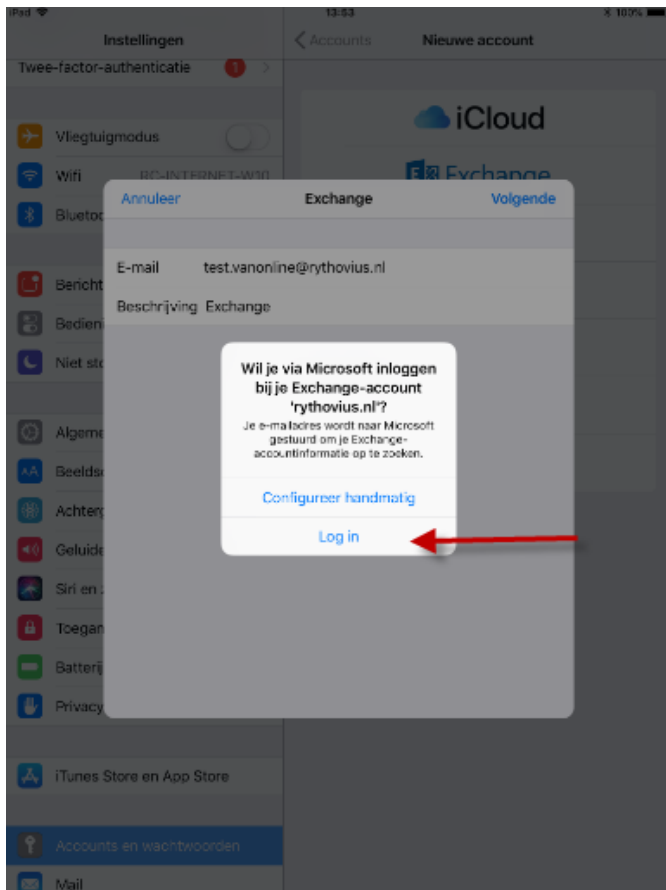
iPad
13:53
100%

Instellingen
Twee-factor-authenticatie
1

Vliegtuigmodus
Wifi
RC-INTERNET-W20
Blueto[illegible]

Bericht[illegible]
Bedien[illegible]
Niet st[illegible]

Algeme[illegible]
Beelds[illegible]
Achter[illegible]
Geluide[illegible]
Siri en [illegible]
Toegan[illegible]
Batterij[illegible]
Privacy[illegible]

iTunes Store en App Store

Accounts en wachtwoorden
Mail

Accounts
Nieuwe account

iCloud
Exchange

Annuleer
Exchange
Volgende

E-mail test.vanonline@rythovius.nl
Beschrijving Exchange

Wil je via Microsoft inloggen bij je Exchange-account 'rythovius.nl'?
Je e-mailadres wordt naar Microsoft gestuurd om je Exchange-accountinformatie op te zoeken.

Configureer handmatig
Log in